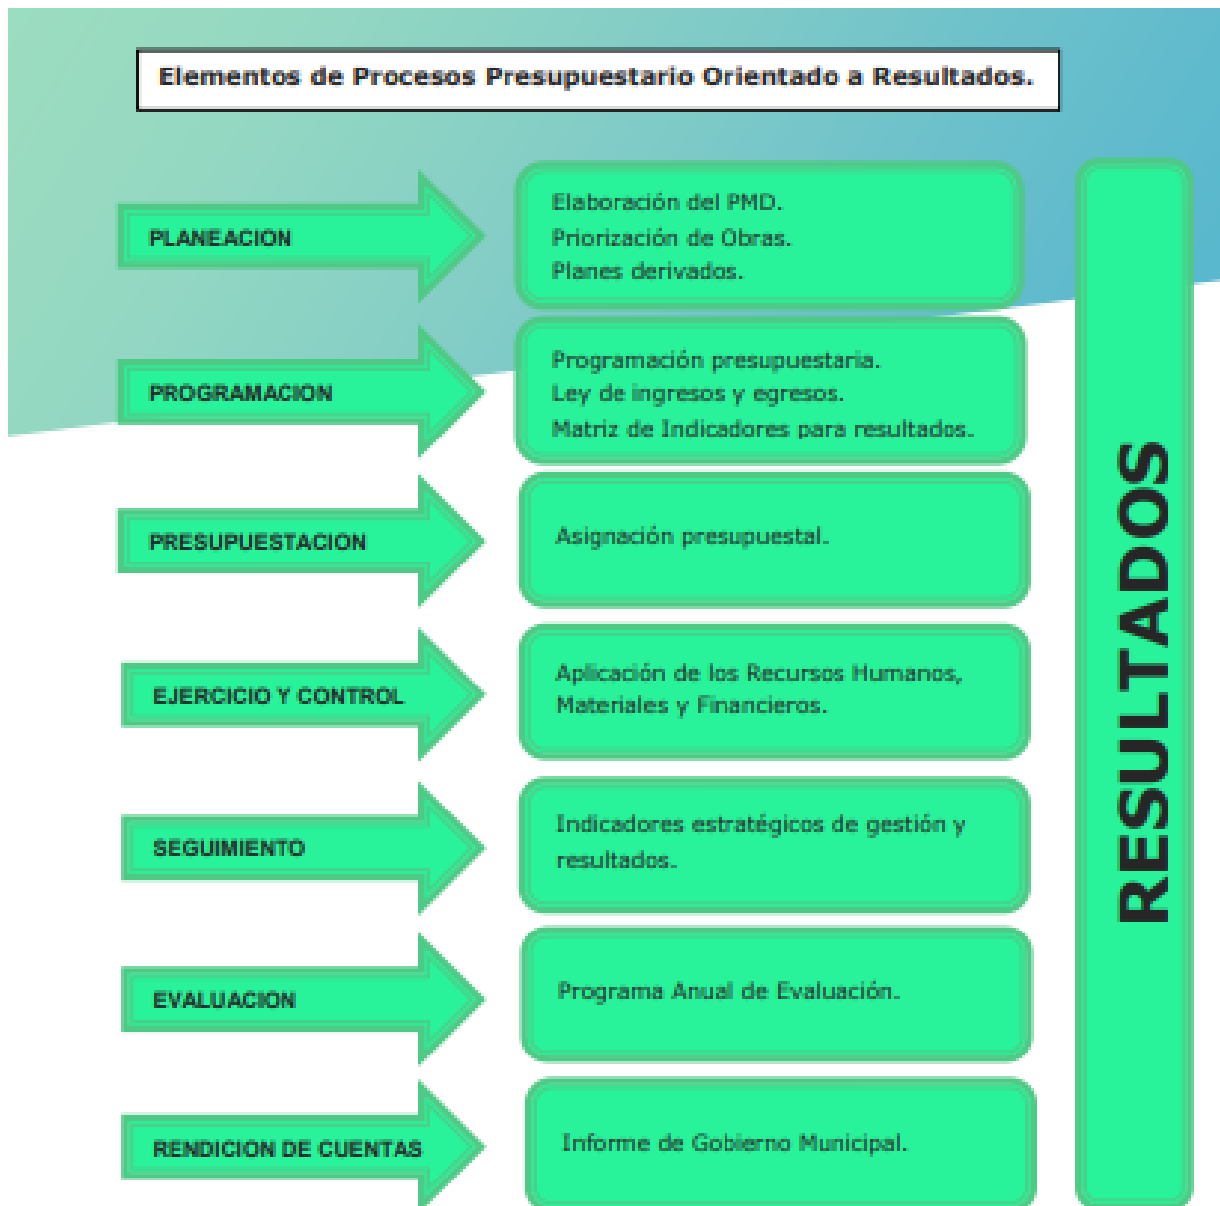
Elementos de Procesos Presupuestario Orientado a Resultados.

PLANEACION

Elaboración del PMD.
Priorización de Obras.
Planes derivados.

PROGRAMACION

Programación presupuestaria.
Ley de ingresos y egresos.
Matriz de Indicadores para resultados.

PRESUPUESTACION

Asignación presupuestal.

EJERCICIO Y CONTROL

Aplicación de los Recursos Humanos, Materiales y Financieros.

SEGUIMIENTO

Indicadores estratégicos de gestión y resultados.

EVALUACION

Programa Anual de Evaluación.

RENDICION DE CUENTAS

Informe de Gobierno Municipal.

RESULTADOS